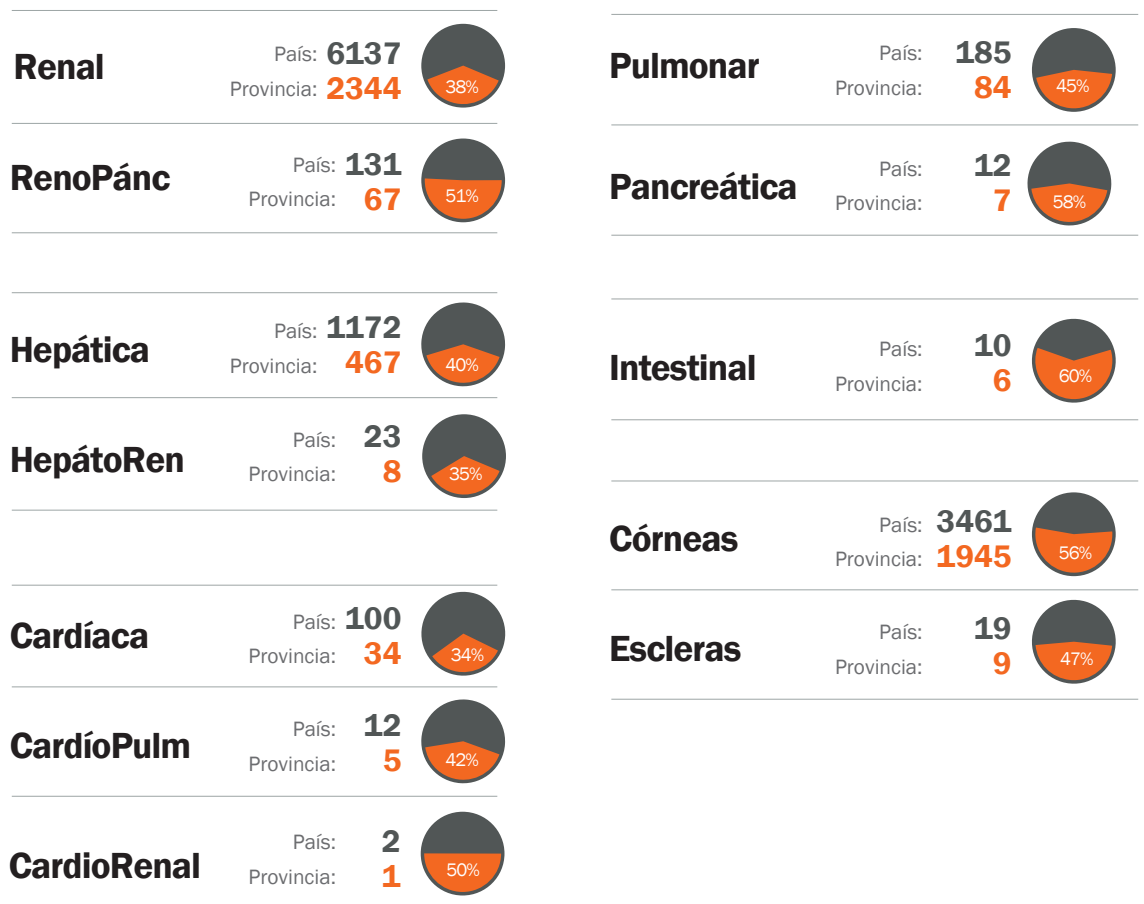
Renal
País: 6137
Provincia: 2344
38%

RenoPánc
País: 131
Provincia: 67
51%

Hepática
País: 1172
Provincia: 467
40%

HepátoRen
País: 23
Provincia: 8
35%

Cardíaca
País: 100
Provincia: 34
34%

CardíoPulm
País: 12
Provincia: 5
42%

CardioRenal
País: 2
Provincia: 1
50%

Pulmonar
País: 185
Provincia: 84
45%

Pancreática
País: 12
Provincia: 7
58%

Intestinal
País: 10
Provincia: 6
60%

Córneas
País: 3461
Provincia: 1945
56%

Escleras
País: 19
Provincia: 9
47%